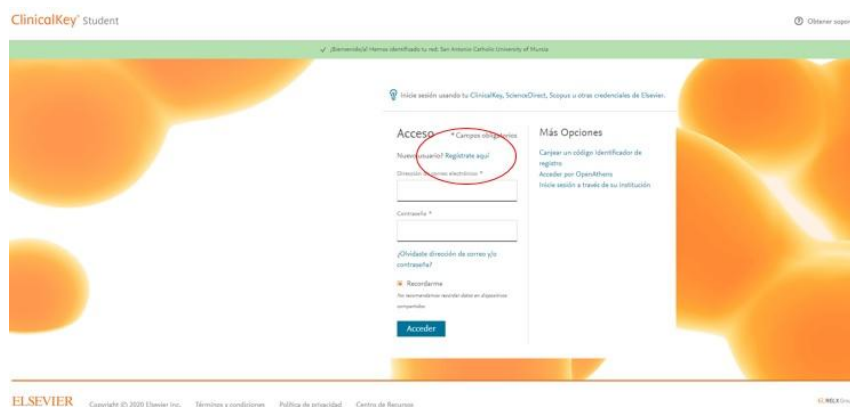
ClinicalKey® Student

Obtener sopor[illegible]

✓ ¡Bienvenido/a! Hemos identificado tu red: San Antonio Catholic University of Murcia

Inicie sesión usando tu ClinicalKey, ScienceDirect, Scopus u otras credenciales de Elsevier.

Acceso

* Campos obligatorios

Nuevo usuario? Regístrate aquí

Dirección de correo electrónico *

Contraseña *

¿Olvidaste dirección de correo y/o contraseña?

Recordarme

No recomendamos recordar datos en dispositivos compartidos

Acceder

Más Opciones

Canjear un código identificador de registro

Acceder por OpenAthens

Inicie sesión a través de su institución

ELSEVIER Copyright © 2020 Elsevier Inc. Términos y condiciones Política de privacidad Centro de Recursos

RELX Gro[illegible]